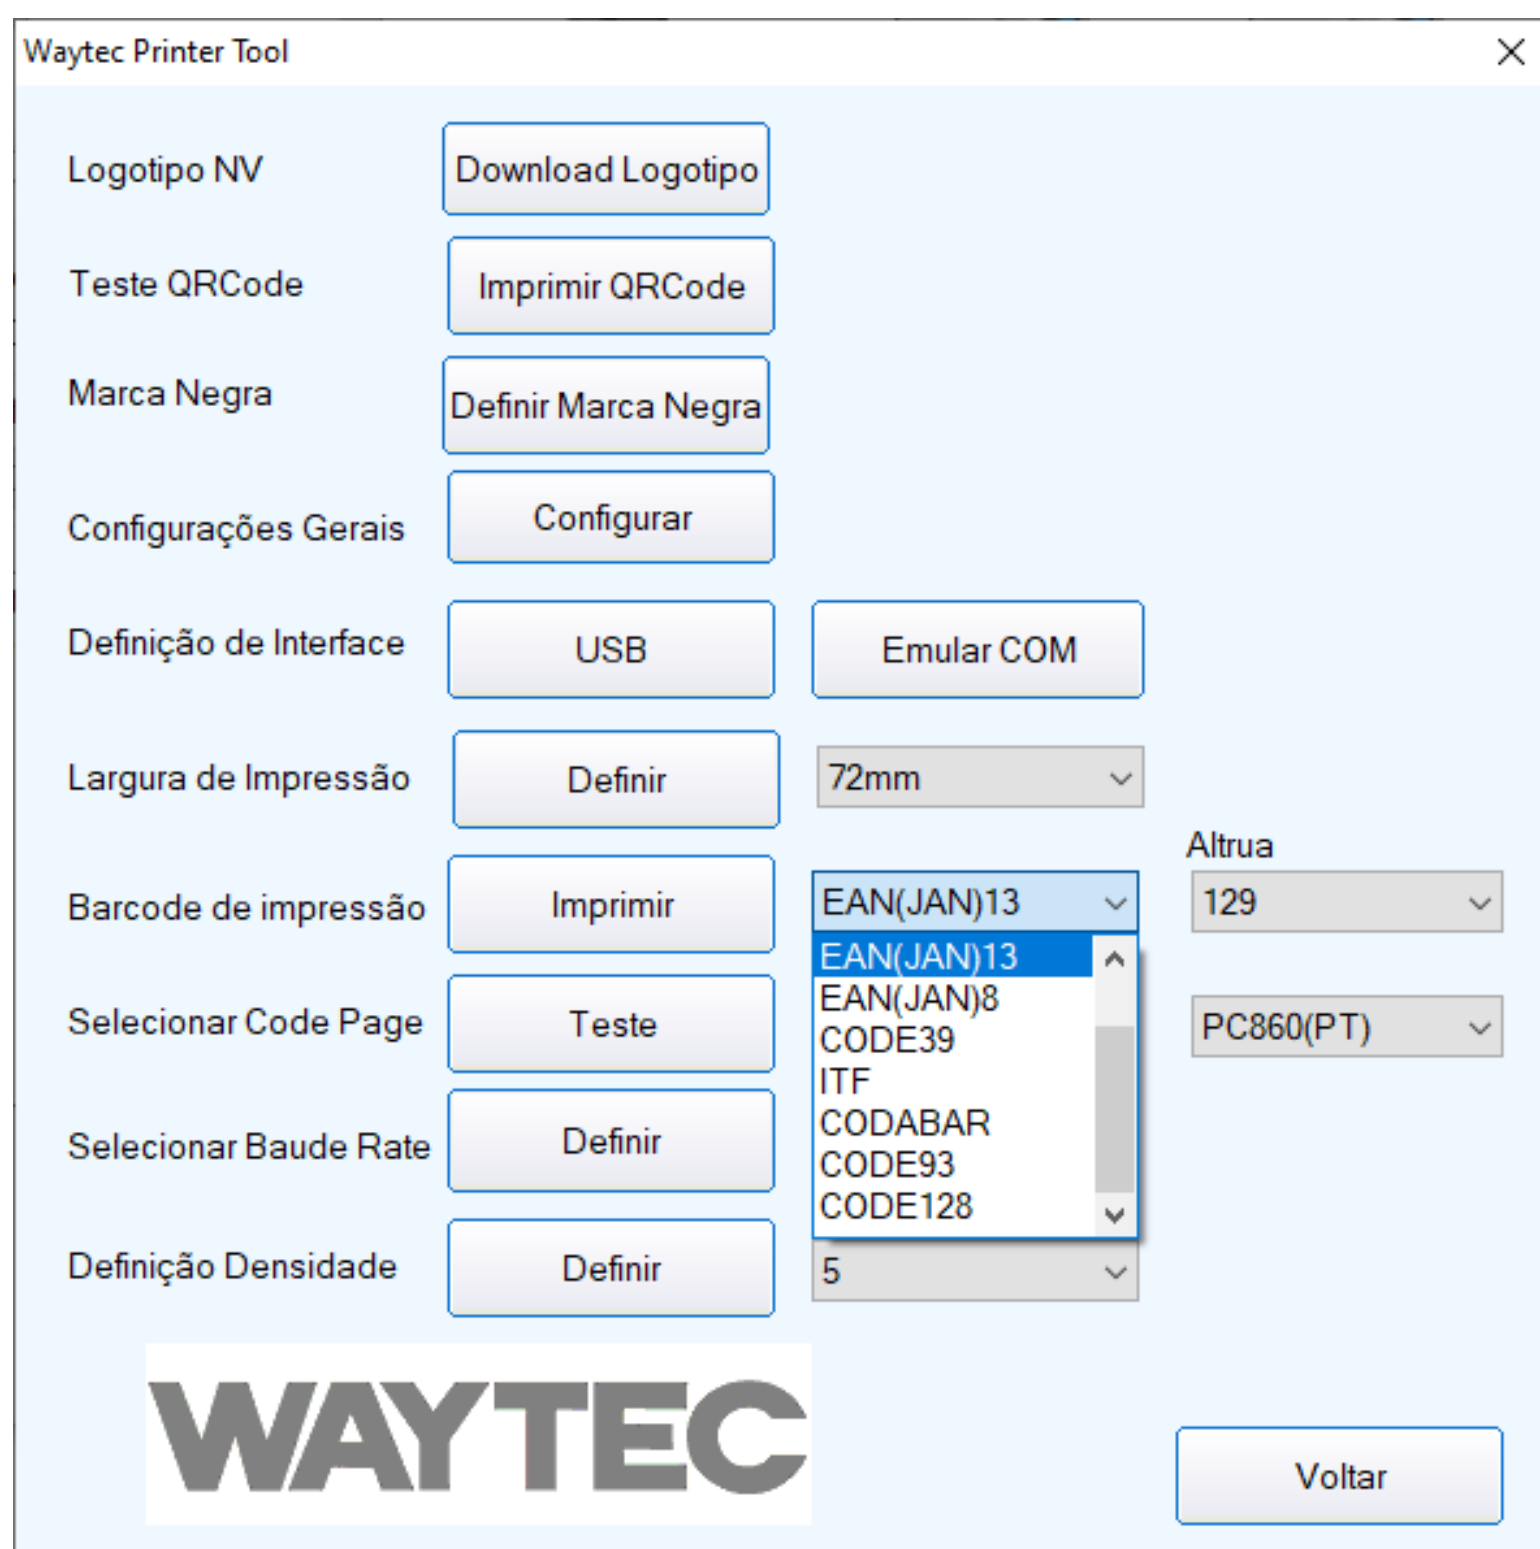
Waytec Printer Tool

Logotipo NV
Download Logotipo

Teste QRCode
Imprimir QRCode

Marca Negra
Definir Marca Negra

Configurações Gerais
Configurar

Definição de Interface
USB
Emular COM

Largura de Impressão
Definir
72mm

Altrua

Barcode de impressão
Imprimir
EAN(JAN)13
129

EAN(JAN)13
EAN(JAN)8
CODE39
ITF
CODABAR
CODE93
CODE128

Selecionar Code Page
Teste
PC860(PT)

Selecionar Baude Rate
Definir

Definição Densidade
Definir
5

WAYTEC

Voltar